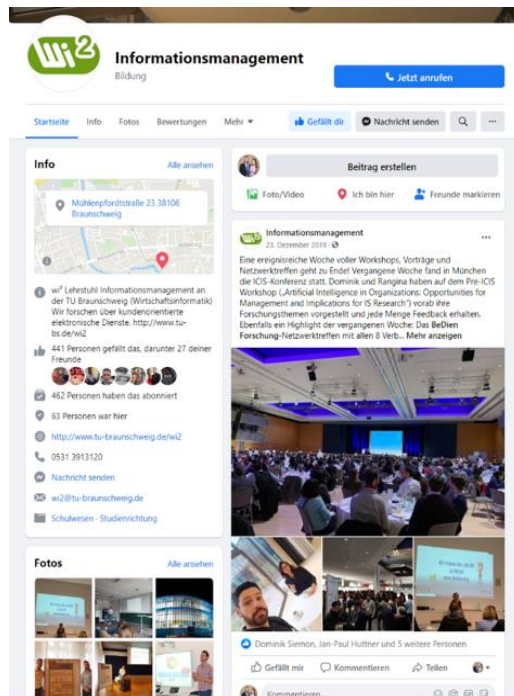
wi2

Informationsmanagement
Bildung

Jetzt anrufen

Startseite Info Fotos Bewertungen Mehr

Gefällt dir Nachricht senden

Info
Alle ansehen

Mühlenpfordtstraße 23 38106 Braunschweig

wi² Lehrstuhl Informationsmanagement an der TU Braunschweig (Wirtschaftsinformatik) Wir forschen über kundenorientierte elektronische Dienste. http://www.tu-bs.de/wi2

441 Personen gefällt das, darunter 27 deiner Freunde

462 Personen haben das abonniert

63 Personen war hier

http://www.tu-braunschweig.de/wi2

0531 3913120

Nachricht senden

wi2@tu-braunschweig.de

Schulwesen · Studienrichtung

Fotos
Alle ansehen

Beitrag erstellen

Foto/Video Ich bin hier Freunde markieren

Informationsmanagement
23. Dezember 2019

Eine ereignisreiche Woche voller Workshops, Vorträge und Netzwerktreffen geht zu Ende! Vergangene Woche fand in München die ICIS-Konferenz statt. Dominik und Rangina haben auf dem Pre-ICIS Workshop („Artificial Intelligence in Organizations: Opportunities for Management and Implications for IS Research") vorab ihre Forschungsthemen vorgestellt und jede Menge Feedback erhalten. Ebenfalls ein Highlight der vergangenen Woche: Das BeDien Forschung-Netzwerktreffen mit allen 8 Verb... Mehr anzeigen

Dominik Siemon, Jan-Paul Huttner und 5 weitere Personen

Gefällt mir Kommentieren Teilen

Kommentieren